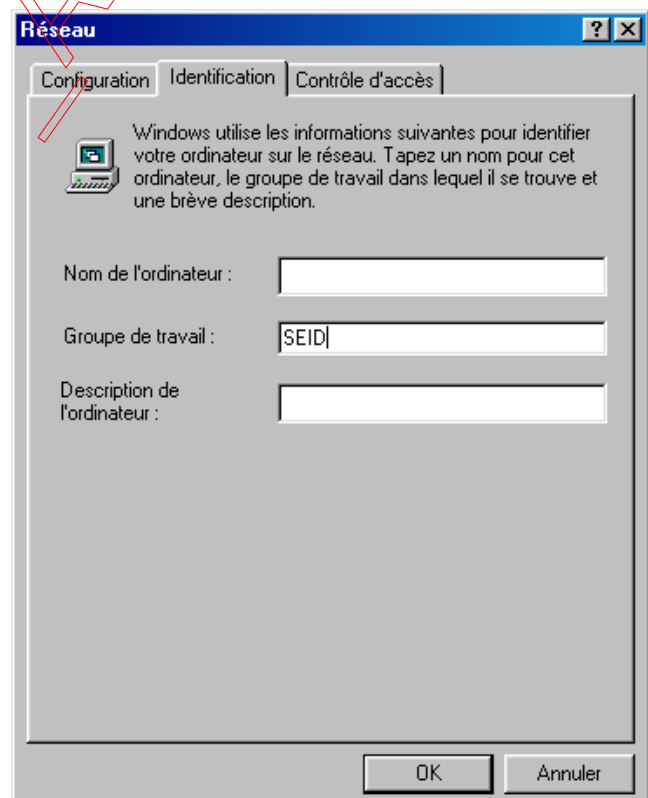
Réseau
?
×

Configuration
Identification
Contrôle d'accès

Windows utilise les informations suivantes pour identifier votre ordinateur sur le réseau. Tapez un nom pour cet ordinateur, le groupe de travail dans lequel il se trouve et une brève description.

Nom de l'ordinateur :

Groupe de travail : SEID

Description de l'ordinateur :

OK
Annuler